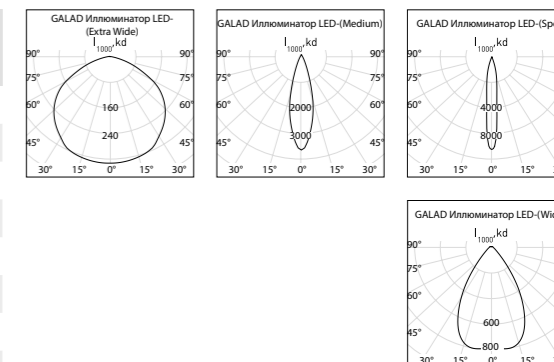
GALAD Иллюминатор LED-(Extra Wide)
$I_{1000}$, kd
90° 90°
75° 75°
60° 60°
160
240
45° 45°
30° 15° 0° 15° 30°

GALAD Иллюминатор LED-(Medium)
$I_{1000}$, kd
90° 90°
75° 75°
60° 60°
2000
3000
45° 45°
30° 15° 0° 15° 30°

GALAD Иллюминатор LED-(Sp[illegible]
$I_{1000}$, kd
90°
75°
60°
4000
8000
45°
30° 15° 0° 15°

GALAD Иллюминатор LED-(Wi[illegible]
$I_{1000}$, kd
90°
75°
60°
600
800
45°
30° 15° 0° 15°